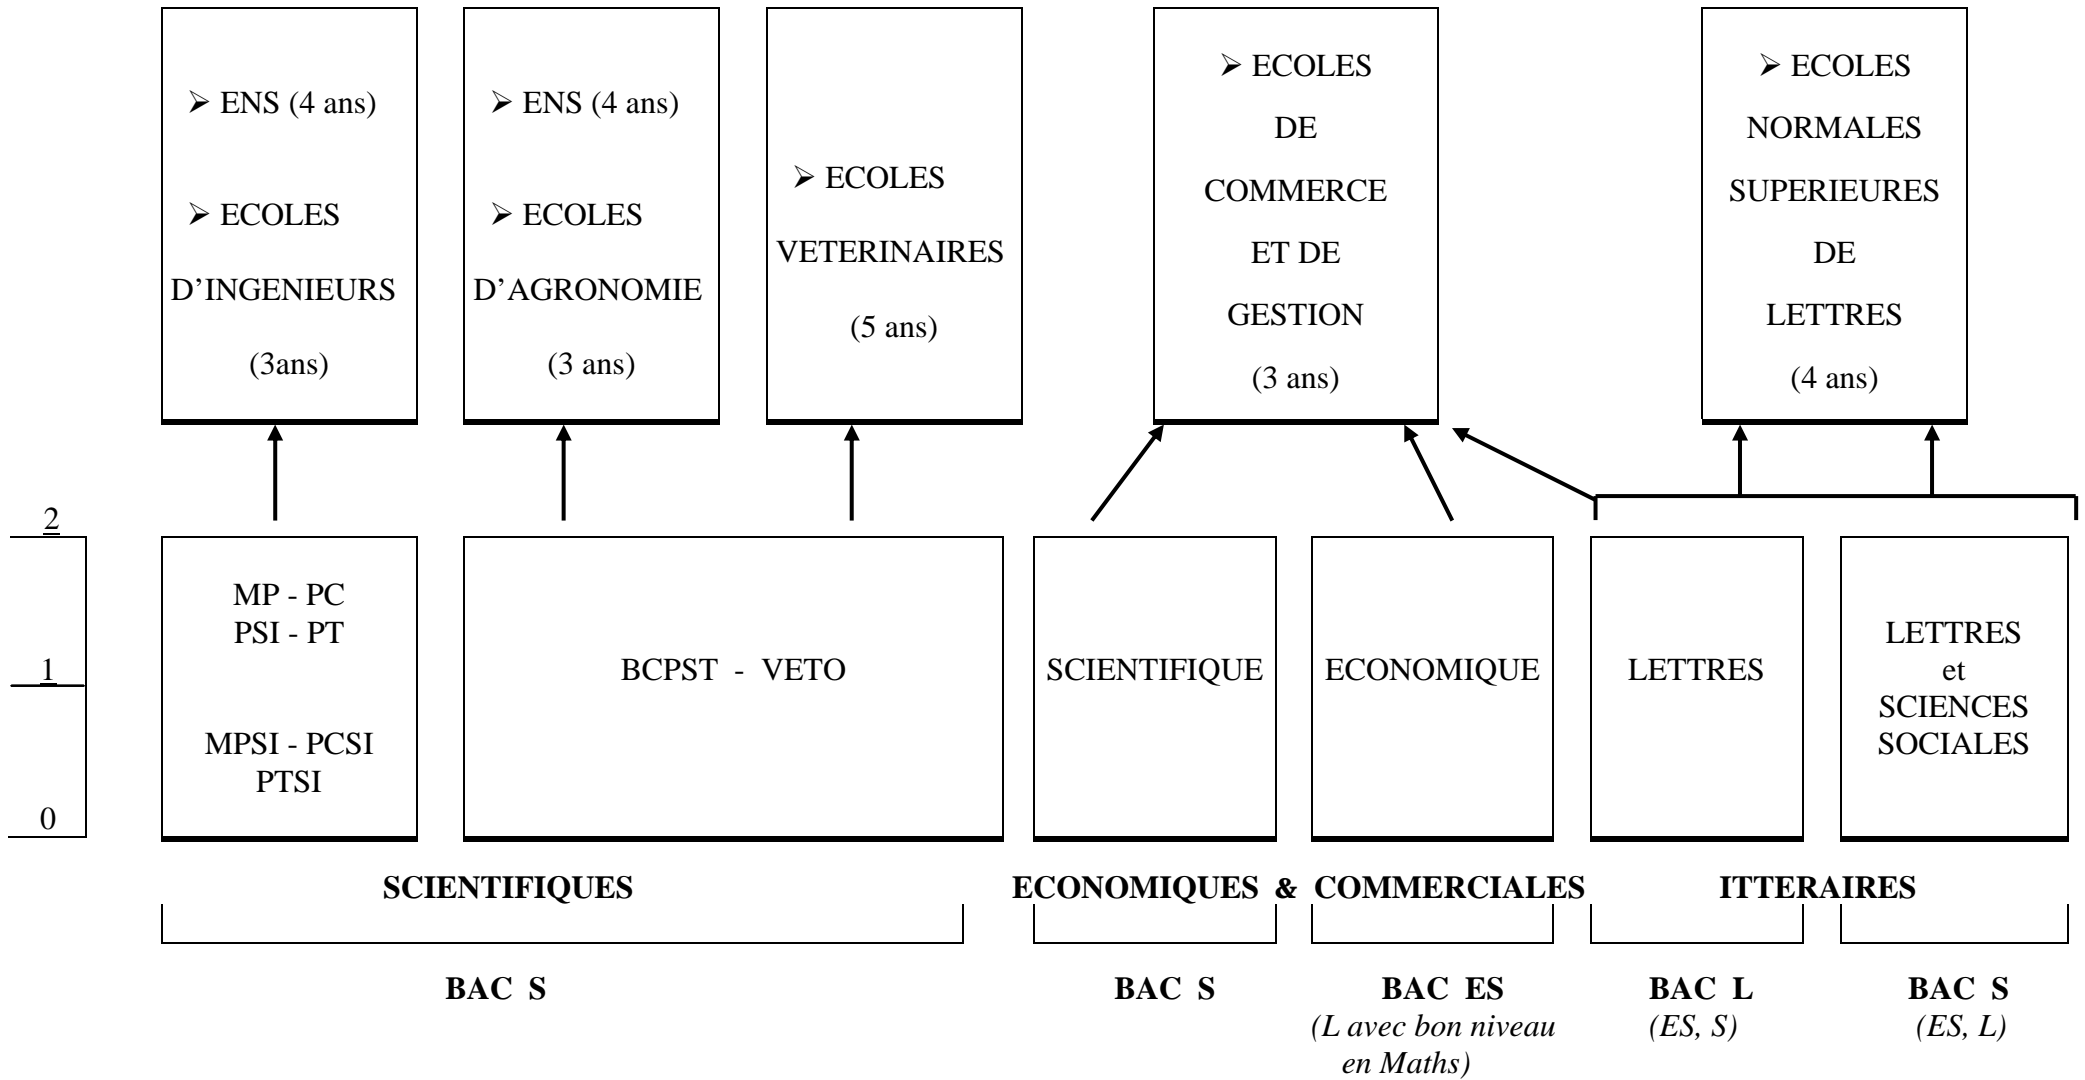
➢ ENS (4 ans)

➢ ECOLES D'INGENIEURS (3ans)

➢ ENS (4 ans)

➢ ECOLES D'AGRONOMIE (3 ans)

➢ ECOLES VETERINAIRES (5 ans)

➢ ECOLES DE COMMERCE ET DE GESTION (3 ans)

➢ ECOLES NORMALES SUPERIEURES DE LETTRES (4 ans)

2

1

0

MP - PC
PSI - PT

MPSI - PCSI
PTSI

BCPST - VETO

SCIENTIFIQUE

ECONOMIQUE

LETTRES

LETTRES et SCIENCES SOCIALES

SCIENTIFIQUES

ECONOMIQUES & COMMERCIALES

ITTERAIRES

BAC S

BAC S

BAC ES
*(L avec bon niveau en Maths)*

BAC L
*(ES, S)*

BAC S
*(ES, L)*